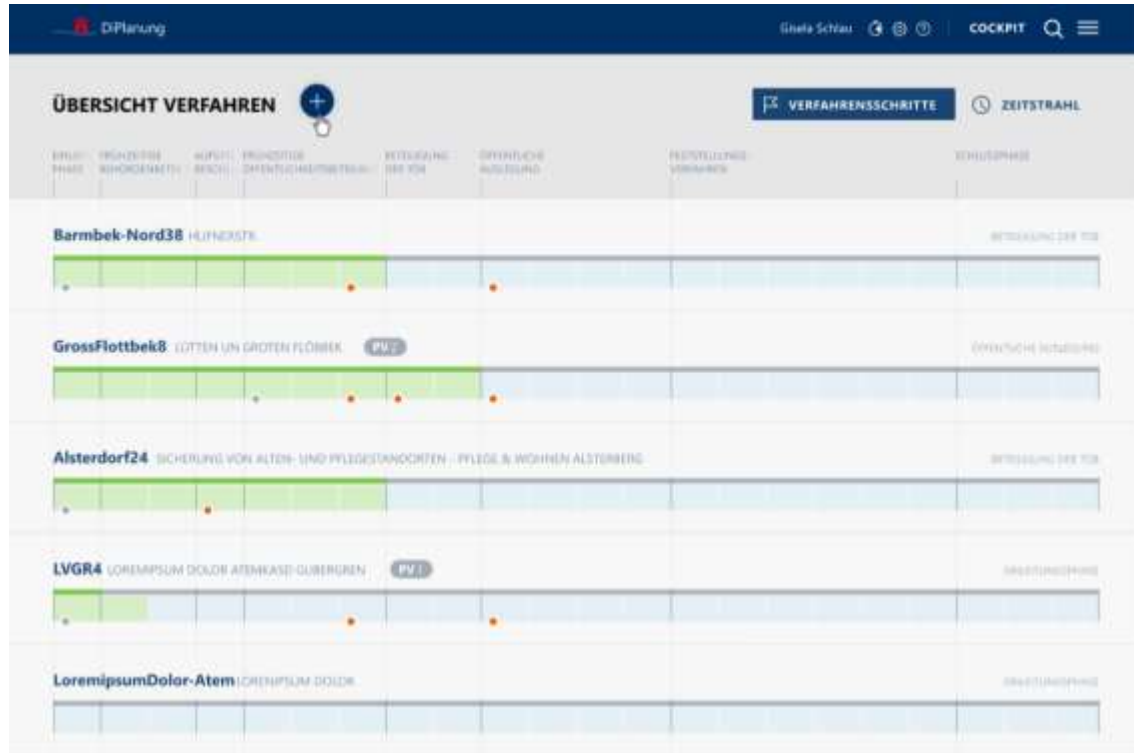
DiPlanung

Gisela Schlau

COCKPIT

ÜBERSICHT VERFAHREN

VERFAHRENSSCHRITTE

ZEITSTRAHL

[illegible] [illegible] FRÜHZEITIGE BEHÖRDENBETEILIGUNG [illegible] FRÜHZEITIGE ÖFFENTLICHKEITSBETEILIGUNG BETEILIGUNG DER TÖB ÖFFENTLICHE AUSLEGUNG FESTSTELLUNGSVERFAHREN SCHLUSSPHASE

Barmbek-Nord38 HUFNERSTR.

BETEILIGUNG DER TÖB

GrossFlottbek8 LÜTTEN UN GROTEN FLÖBEK PV 2

ÖFFENTLICHE AUSLEGUNG

Alsterdorf24 SICHERUNG VON ALTEN- UND PFLEGESTANDORTEN – PFLEGE & WOHNEN ALSTERBERG

BETEILIGUNG DER TÖB

LVGR4 LOREMIPSUM DOLOR ATEMKASD GUBERGREN PV 1

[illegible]

LoremipsumDolor-Atem LOREMIPSUM DOLOR

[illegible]